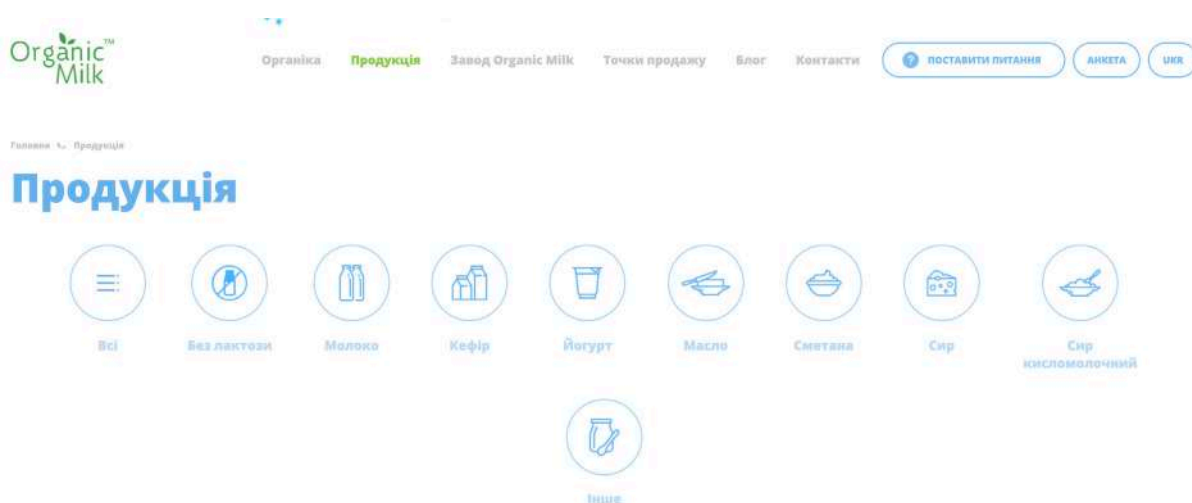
Organic™ Milk

Органіка Продукція Завод Organic Milk Точки продажу Блог Контакти ПОСТАВИТИ ПИТАННЯ АНКЕТА UKR

Головна Продукція

Продукція

Всі

Без лактози

Молоко

Кефір

Йогурт

Масло

Сметана

Сир

Сир кисломолочний

Інше